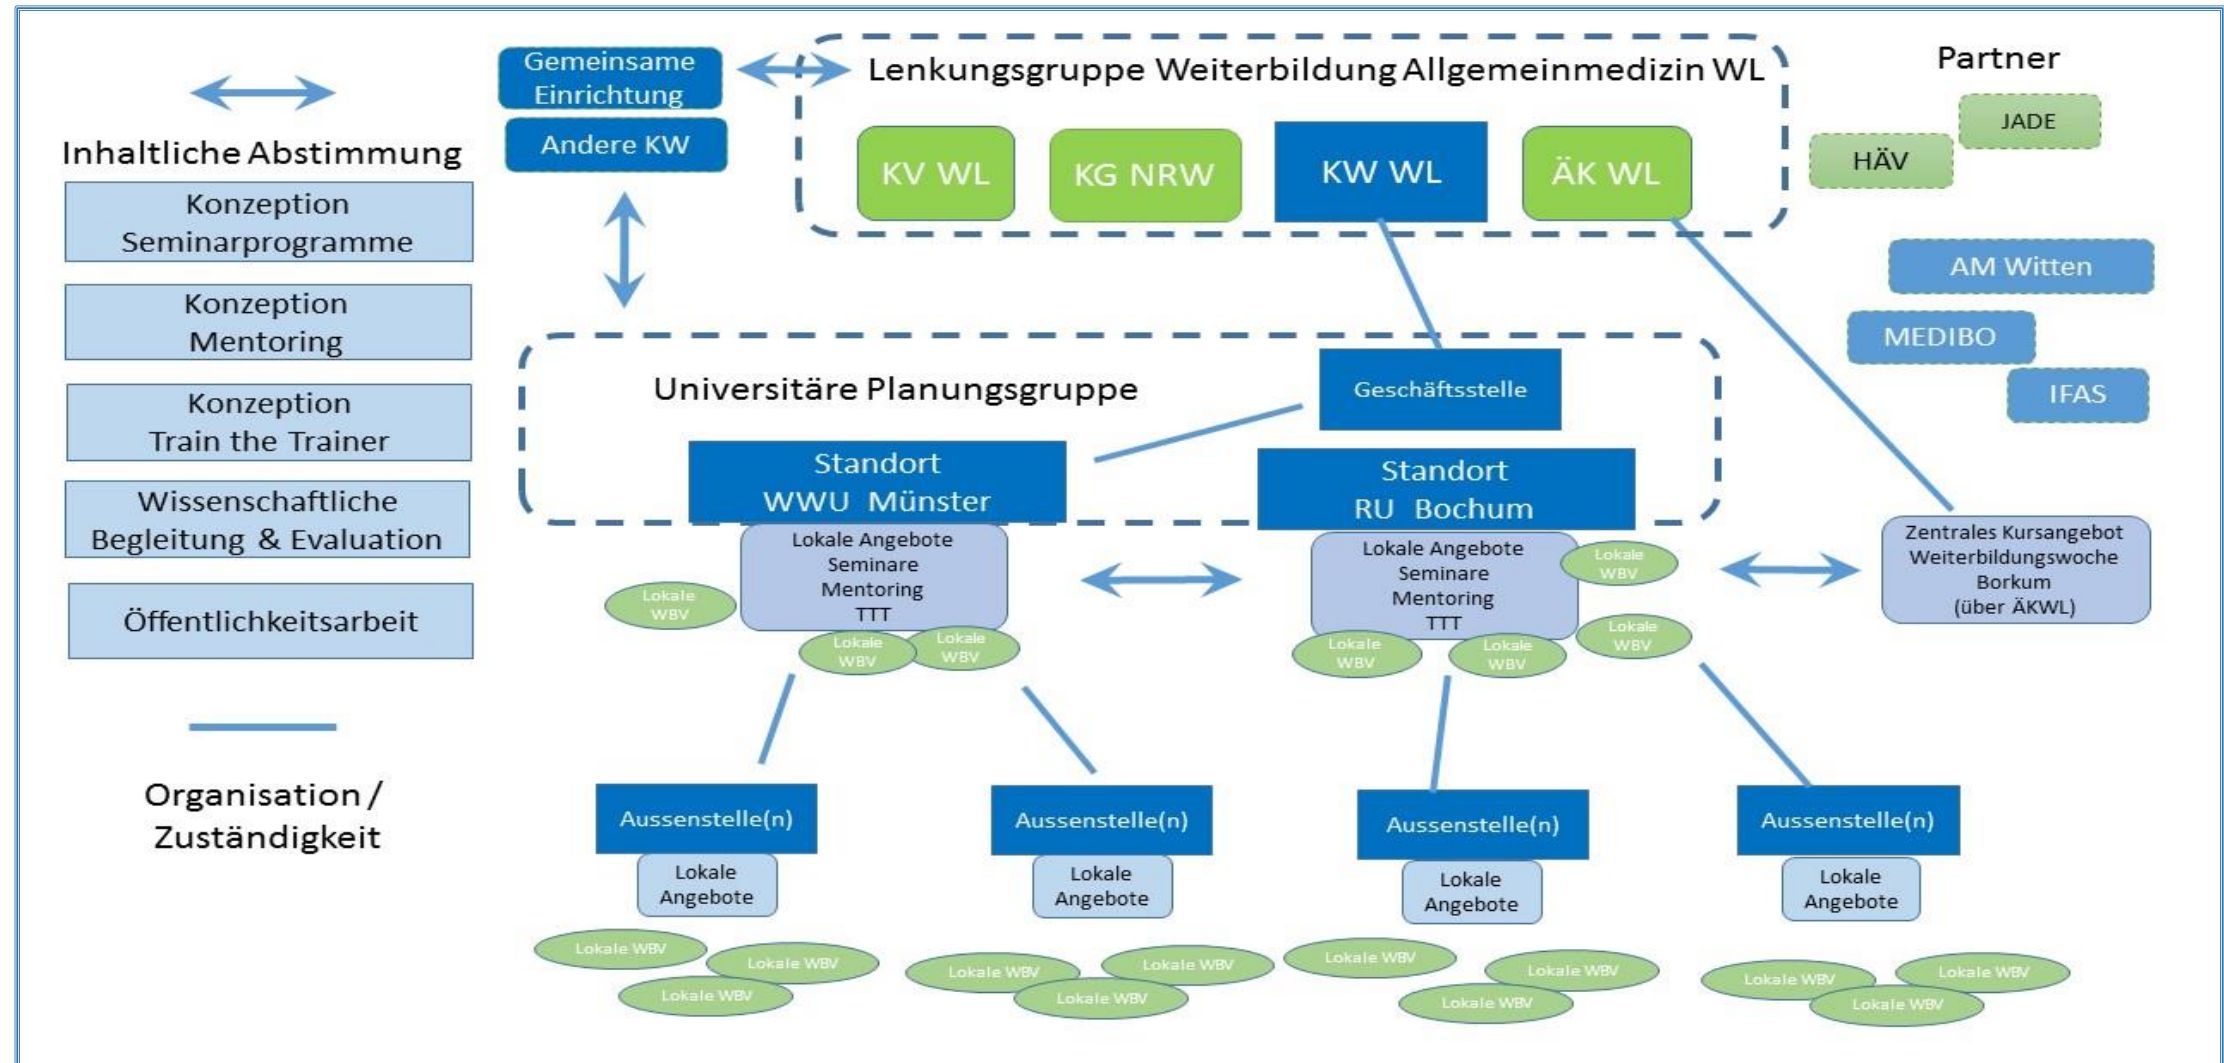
Inhaltliche Abstimmung

Konzeption Seminarprogramme

Konzeption Mentoring

Konzeption Train the Trainer

Wissenschaftliche Begleitung & Evaluation

Öffentlichkeitsarbeit

Organisation / Zuständigkeit

Gemeinsame Einrichtung

Andere KW

Lenkungsgruppe Weiterbildung Allgemeinmedizin WL

KV WL

KG NRW

KW WL

ÄK WL

Partner

JADE

HÄV

AM Witten

MEDIBO

IFAS

Universitäre Planungsgruppe

Geschäftsstelle

Standort WWU Münster

Standort RU Bochum

Lokale Angebote Seminare Mentoring TTT

Lokale WBV

Lokale WBV

Lokale WBV

Lokale Angebote Seminare Mentoring TTT

Lokale WBV

Lokale WBV

Lokale WBV

Lokale WBV

Zentrales Kursangebot Weiterbildungswoche Borkum (über ÄKWL)

Aussenstelle(n)

Lokale Angebote

Lokale WBV

Lokale WBV

Lokale WBV

Aussenstelle(n)

Lokale Angebote

Lokale WBV

Lokale WBV

Lokale WBV

Aussenstelle(n)

Lokale Angebote

Lokale WBV

Lokale WBV

Lokale WBV

Aussenstelle(n)

Lokale Angebote

Lokale WBV

Lokale WBV

Lokale WBV